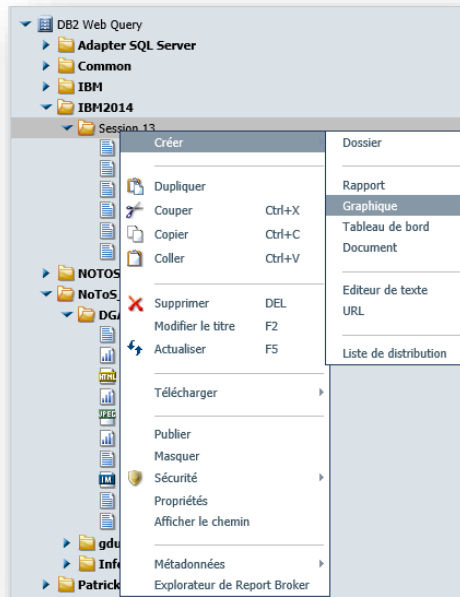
DB2 Web Query
Adapter SQL Server
Common
IBM
IBM2014
Session 13
NOTOS
NoToS
DGA
gdu
Info
Patrick

Créer
Dupliquer
Couper Ctrl+X
Copier Ctrl+C
Coller Ctrl+V
Supprimer DEL
Modifier le titre F2
Actualiser F5
Télécharger
Publier
Masquer
Sécurité
Propriétés
Afficher le chemin
Métadonnées
Explorateur de Report Broker

Dossier
Rapport
Graphique
Tableau de bord
Document
Editeur de texte
URL
Liste de distribution